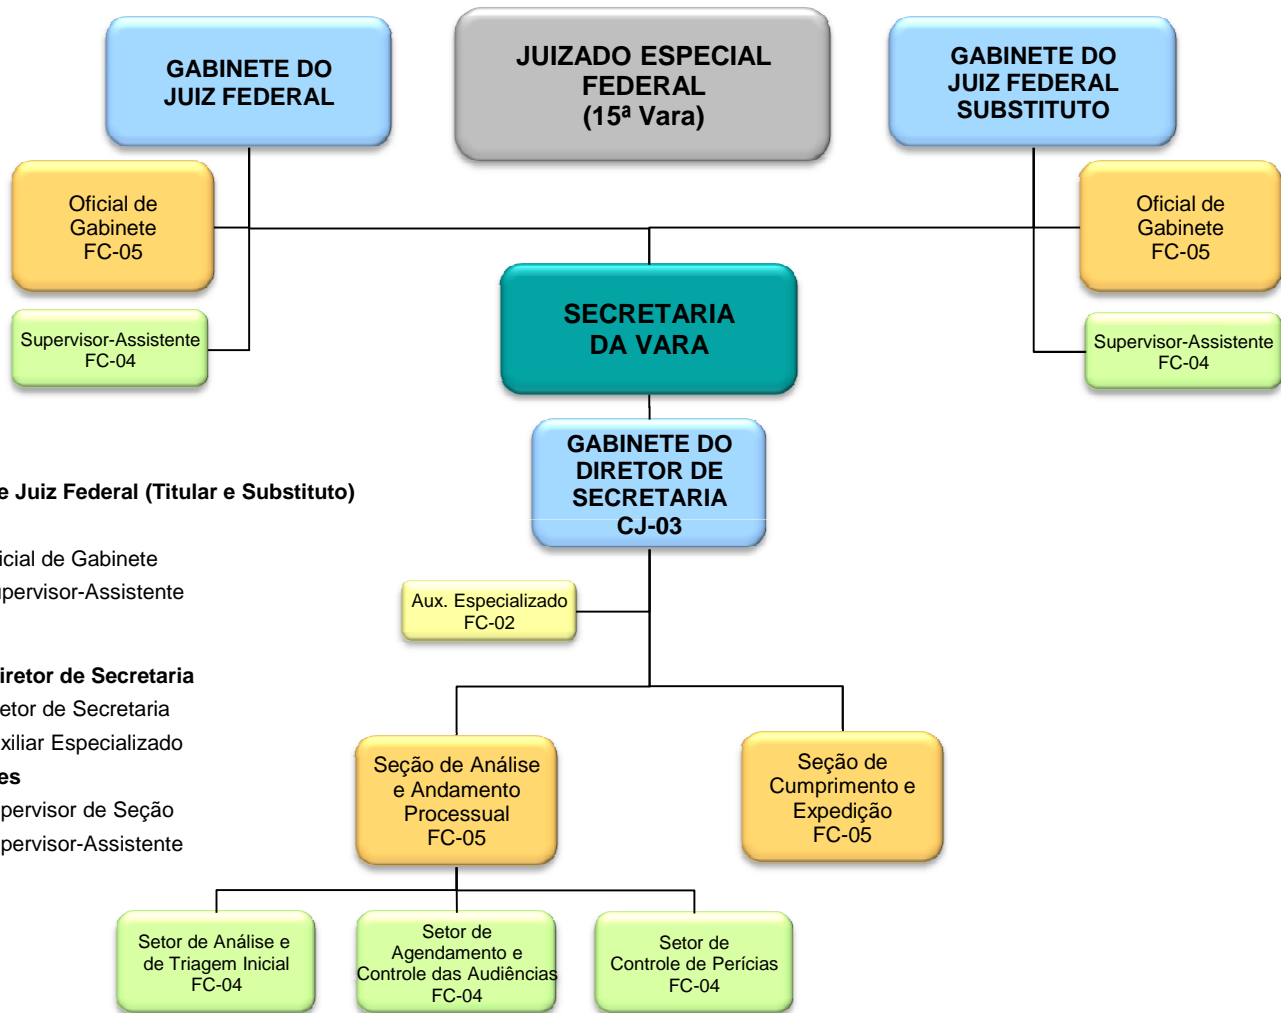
GABINETE DO JUIZ FEDERAL

JUIZADO ESPECIAL FEDERAL (15ª Vara)

GABINETE DO JUIZ FEDERAL SUBSTITUTO

Oficial de Gabinete FC-05

Oficial de Gabinete FC-05

Supervisor-Assistente FC-04

SECRETARIA DA VARA

Supervisor-Assistente FC-04

GABINETE DO DIRETOR DE SECRETARIA CJ-03

e Juiz Federal (Titular e Substituto)

icial de Gabinete
pervisor-Assistente

Aux. Especializado FC-02

iretor de Secretaria
etor de Secretaria
xiliar Especializado
es
pervisor de Seção
pervisor-Assistente

Seção de Análise e Andamento Processual FC-05

Seção de Cumprimento e Expedição FC-05

Setor de Análise e de Triagem Inicial FC-04

Setor de Agendamento e Controle das Audiências FC-04

Setor de Controle de Perícias FC-04